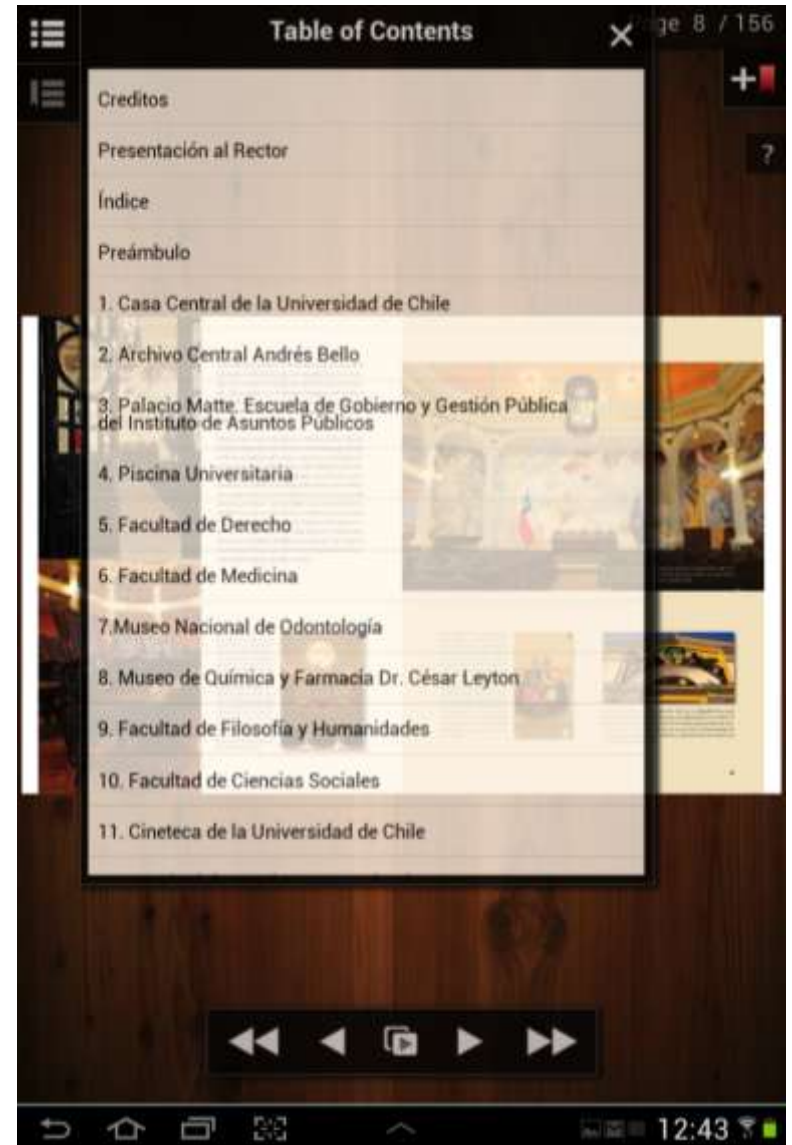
Table of Contents

ge 8 / 156

Creditos

Presentación al Rector

Índice

Preámbulo

1. Casa Central de la Universidad de Chile

2. Archivo Central Andrés Bello

3. Palacio Matte. Escuela de Gobierno y Gestión Pública del Instituto de Asuntos Públicos

4. Piscina Universitaria

5. Facultad de Derecho

6. Facultad de Medicina

7.Museo Nacional de Odontología

8. Museo de Química y Farmacia Dr. César Leyton

9. Facultad de Filosofía y Humanidades

10. Facultad de Ciencias Sociales

11. Cineteca de la Universidad de Chile

12:43